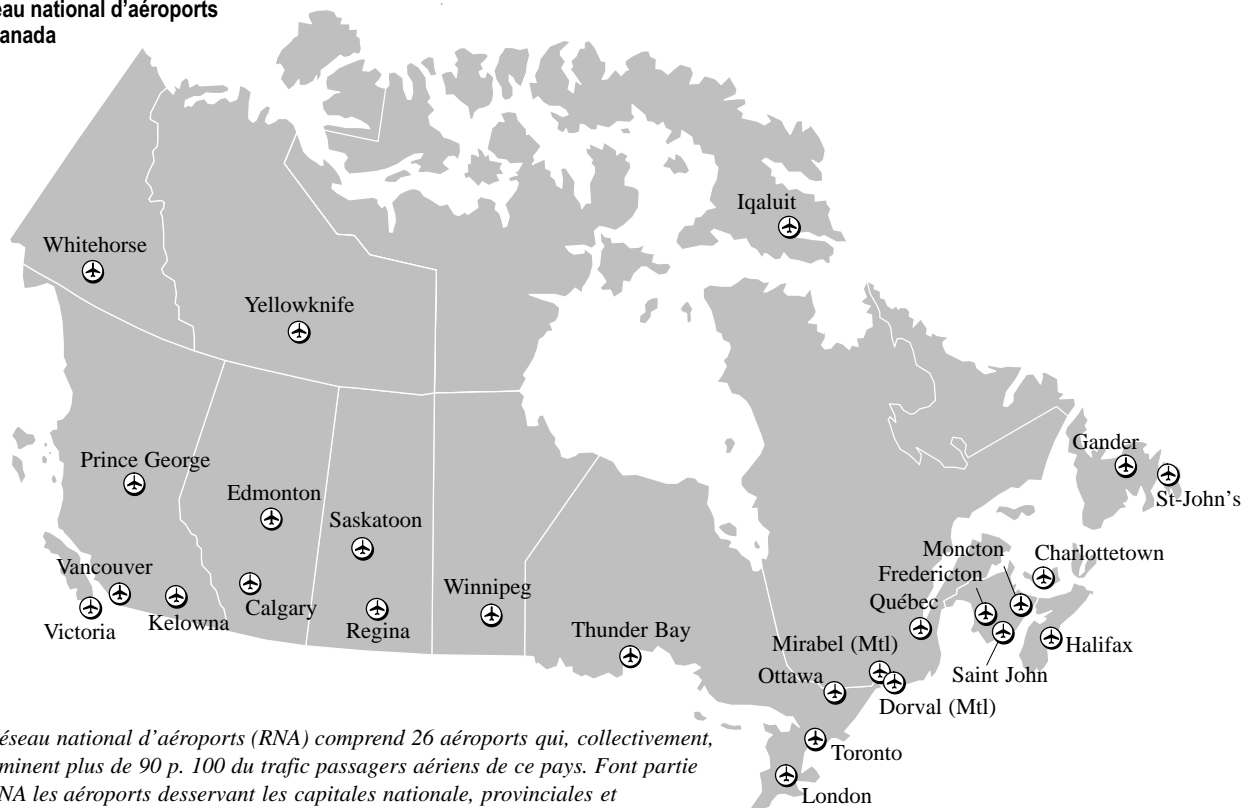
eau national d'aéroports
anada

Iqaluit
Whitehorse
Yellowknife
Prince George
Edmonton
Saskatoon
Vancouver
Victoria
Kelowna
Calgary
Regina
Winnipeg
Thunder Bay
Gander
St-John's
Moncton
Charlottetown
Fredericton
Québec
Halifax
Saint John
Mirabel (Mtl)
Ottawa
Dorval (Mtl)
Toronto
London

éseau national d'aéroports (RNA) comprend 26 aéroports qui, collectivement, minent plus de 90 p. 100 du trafic passagers aériens de ce pays. Font partie NA les aéroports desservant les capitales nationale, provinciales et